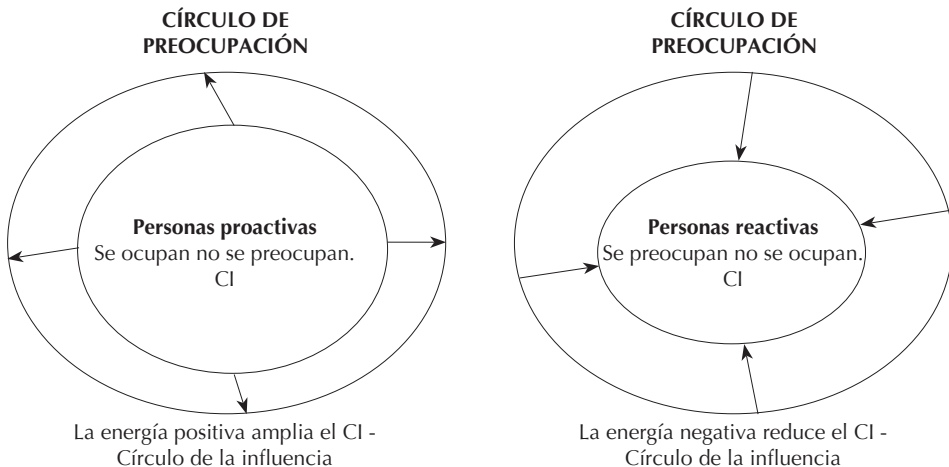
CÍRCULO DE PREOCUPACIÓN

Personas proactivas
Se ocupan no se preocupan.
CI

La energía positiva amplia el CI - Círculo de la influencia

CÍRCULO DE PREOCUPACIÓN

Personas reactivas
Se preocupan no se ocupan.
CI

La energía negativa reduce el CI - Círculo de la influencia